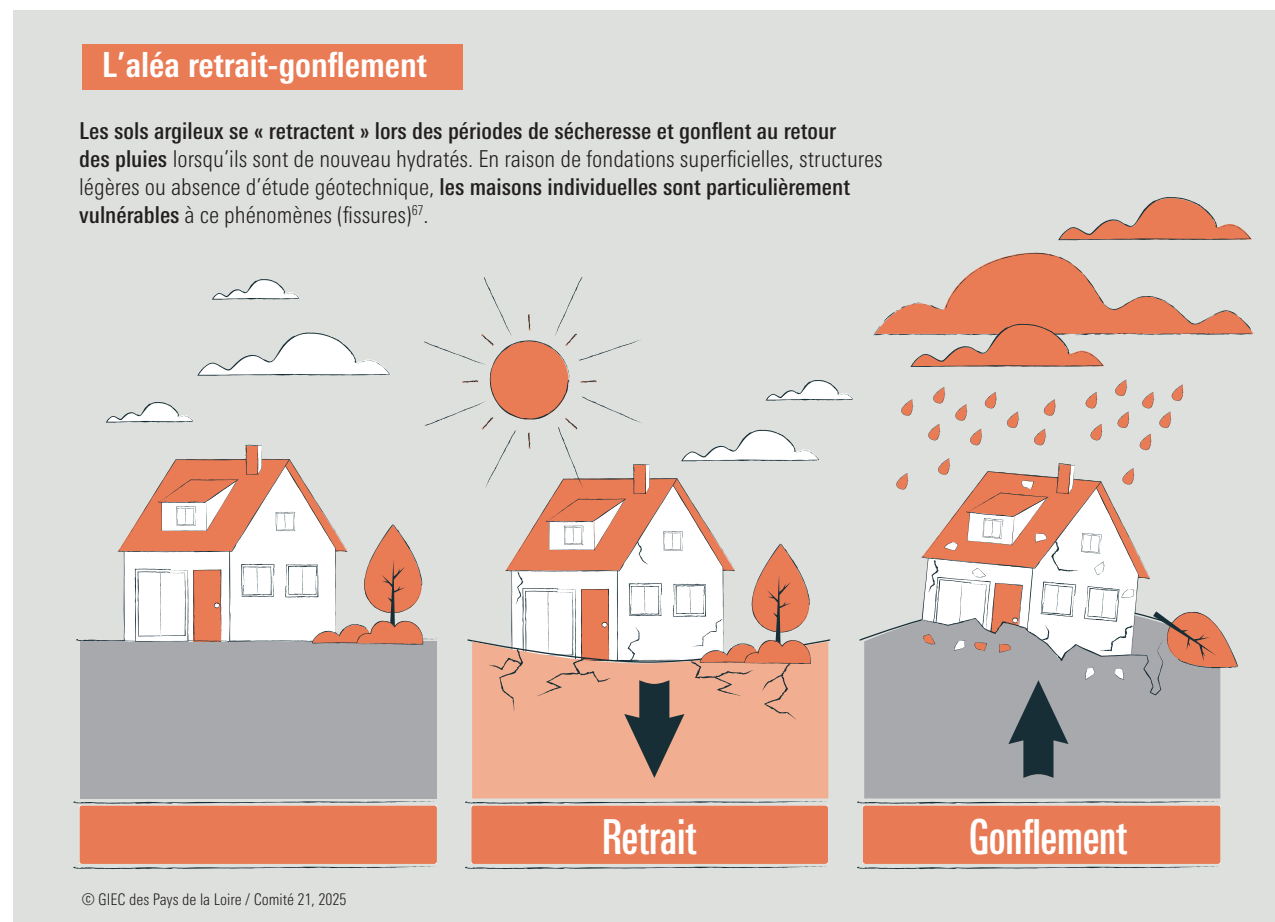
L’aléa retrait-gonflement

Les sols argileux se « retractent » lors des périodes de sécheresse et gonflent au retour des pluies lorsqu’ils sont de nouveau hydratés. En raison de fondations superficielles, structures légères ou absence d’étude géotechnique, les maisons individuelles sont particulièrement vulnérables à ce phénomènes (fissures)$^{67}$.

Retrait

Gonflement

© GIEC des Pays de la Loire / Comité 21, 2025